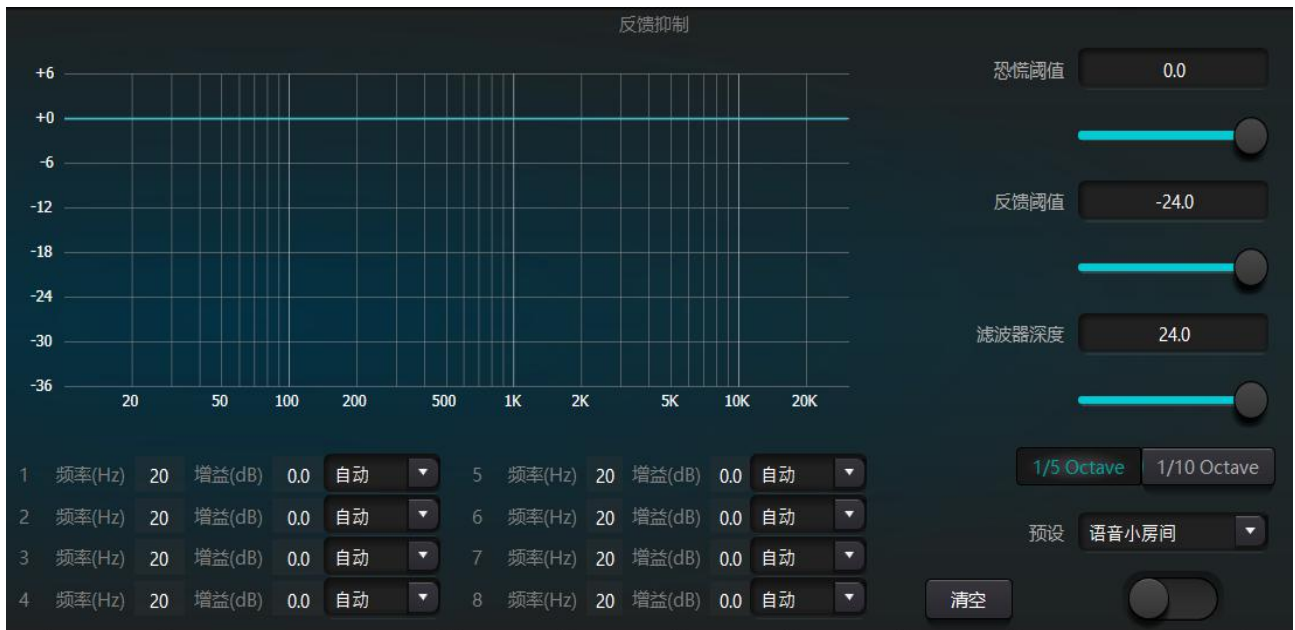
反馈抑制

+6
+0
-6
-12
-18
-24
-30
-36

20 50 100 200 500 1K 2K 5K 10K 20K

恐慌阈值 0.0

反馈阈值 -24.0

滤波器深度 24.0

1/5 Octave 1/10 Octave

预设 语音小房间

| | | | | | |
|---|---|---|---|---|---|
| 1 | 频率(Hz) | 20 | 增益(dB) | 0.0 | 自动 |
| 2 | 频率(Hz) | 20 | 增益(dB) | 0.0 | 自动 |
| 3 | 频率(Hz) | 20 | 增益(dB) | 0.0 | 自动 |
| 4 | 频率(Hz) | 20 | 增益(dB) | 0.0 | 自动 |
| 5 | 频率(Hz) | 20 | 增益(dB) | 0.0 | 自动 |
| 6 | 频率(Hz) | 20 | 增益(dB) | 0.0 | 自动 |
| 7 | 频率(Hz) | 20 | 增益(dB) | 0.0 | 自动 |
| 8 | 频率(Hz) | 20 | 增益(dB) | 0.0 | 自动 |

清空